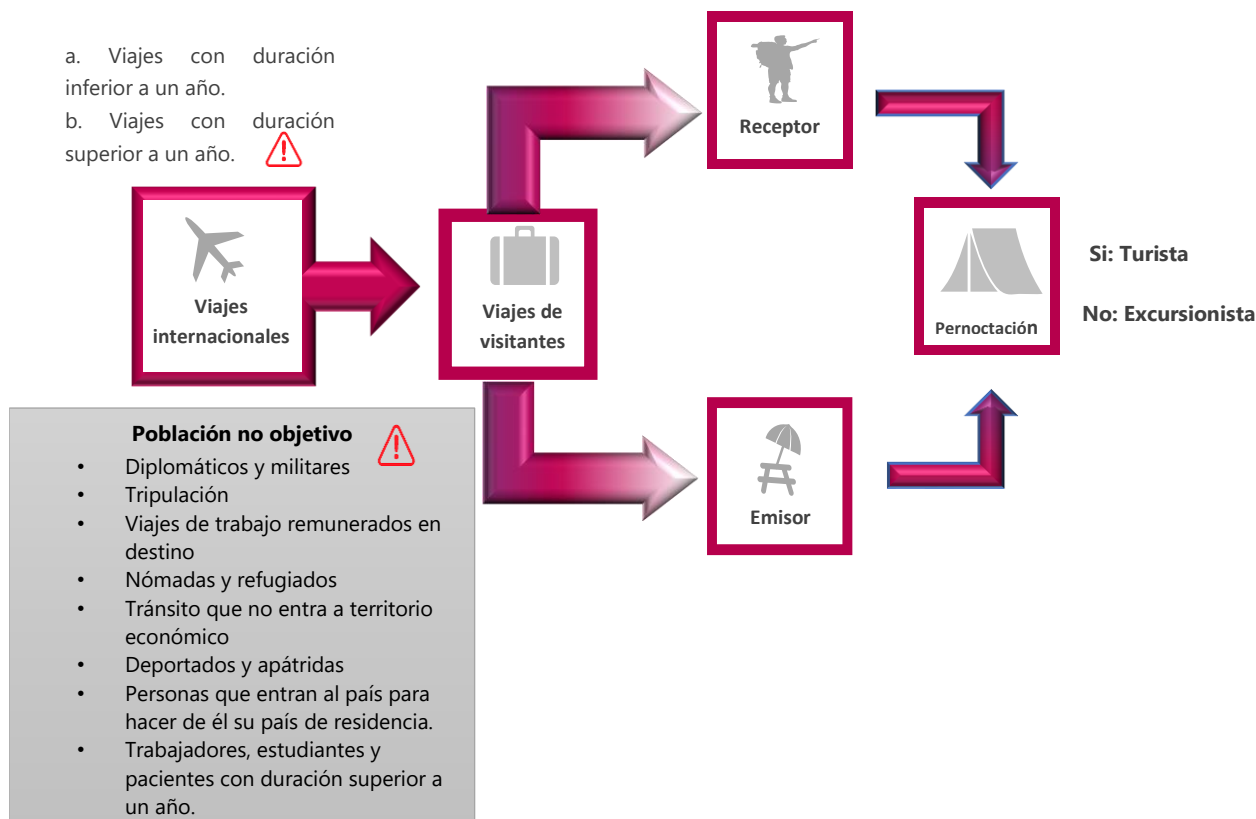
a. Viajes con duración inferior a un año.
b. Viajes con duración superior a un año.

Viajes internacionales

Viajes de visitantes

Receptor

Emisor

Pernoctación

Si: Turista

No: Excursionista

Población no objetivo
• Diplomáticos y militares
• Tripulación
• Viajes de trabajo remunerados en destino
• Nómadas y refugiados
• Tránsito que no entra a territorio económico
• Deportados y apátridas
• Personas que entran al país para hacer de él su país de residencia.
• Trabajadores, estudiantes y pacientes con duración superior a un año.